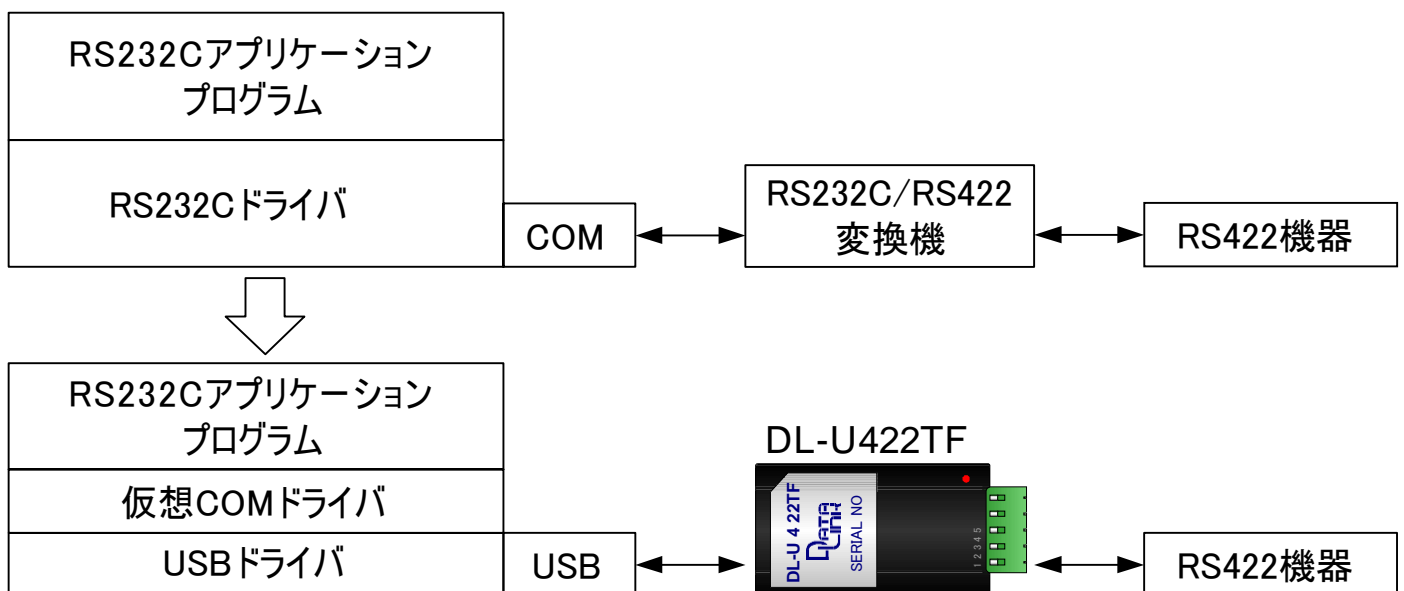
RS232Cアプリケーション
プログラム

RS232Cドライバ

COM

RS232C/RS422
変換機

RS422機器

RS232Cアプリケーション
プログラム

仮想COMドライバ

USBドライバ

USB

DL-U422TF

DL-U 4 22TF

DATA UNIT

SERIAL NO

1 2 3 4 5

RS422機器